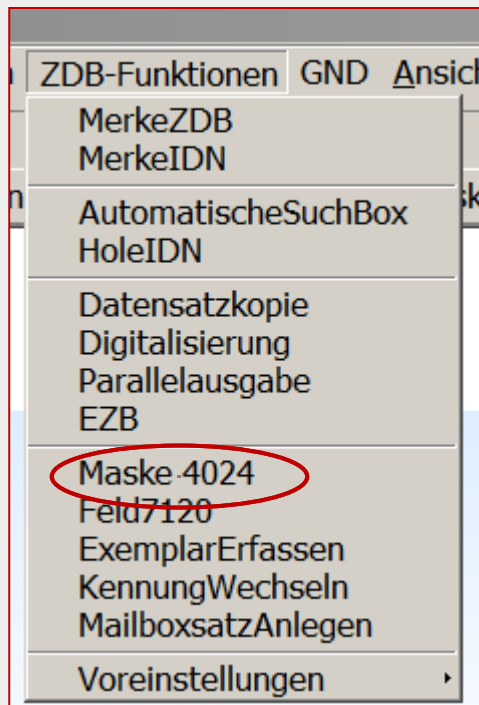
n ZDB-Funktionen GND Ansich

MerkeZDB
MerkeIDN

AutomatischeSuchBox
HoleIDN

Datensatzkopie
Digitalisierung
Parallelausgabe
EZB

Maske 4024
Feld7120
ExemplarErfassen
KennungWechseln
MailboxsatzAnlegen

Voreinstellungen